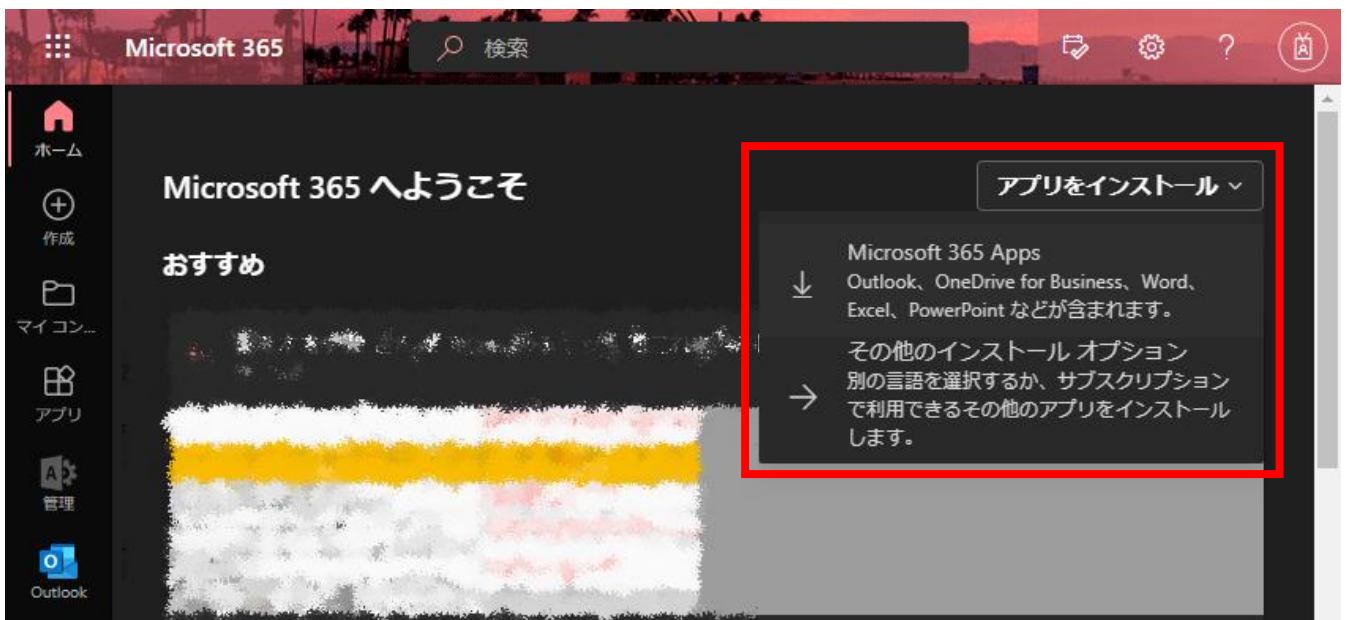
Microsoft 365

検索

ホーム

作成

マイ コン...

アプリ

管理

Outlook

Microsoft 365 へようこそ

おすすめ

アプリをインストール

Microsoft 365 Apps
Outlook、OneDrive for Business、Word、Excel、PowerPoint などが含まれます。

その他のインストール オプション
別の言語を選択するか、サブスクリプションで利用できるその他のアプリをインストールします。